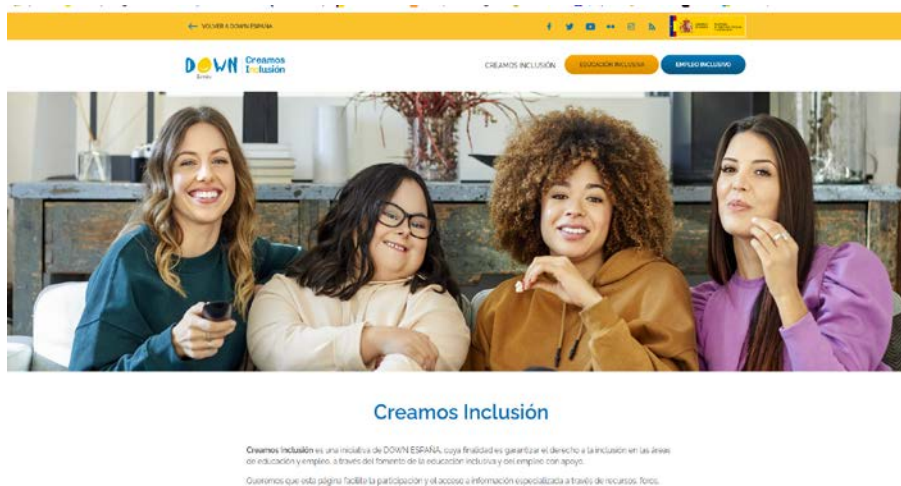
← VOLVER A DOWN ESPAÑA

DOWN España Creamos Inclusión

CREAMOS INCLUSIÓN EDUCACIÓN INCLUSIVA EMPLEO INCLUSIVO

Creamos Inclusión

Creamos Inclusión es una iniciativa de DOWN ESPAÑA, cuya finalidad es garantizar el derecho a la inclusión en las áreas de educación y empleo, a través del fomento de la educación inclusiva y del empleo con apoyo.

Queremos que esta página facilite la participación y el acceso a información especializada a través de recursos, foros,